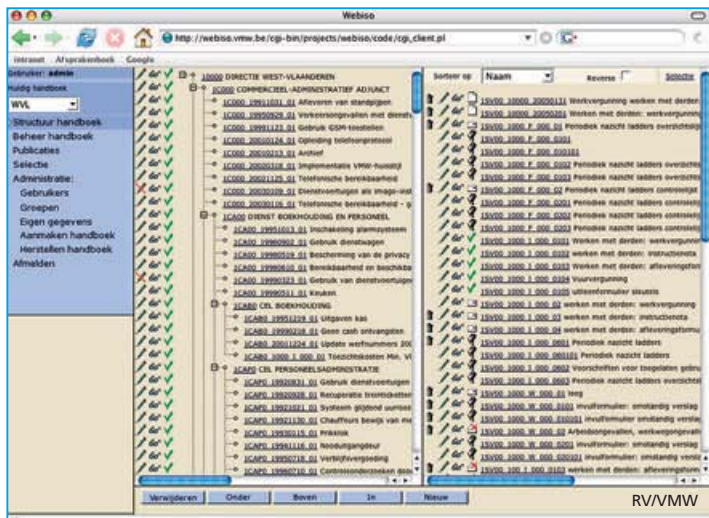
Webiso

http://webiso.vmw.be/cgi-bin/projects/webiso/code/cgi_client.pl

Intranet Afsprakenboek Google

Gebruiker: admin
Huidig handboek
WVL
Structuur handboek
Beheer handboek
Publicaties
Selectie
Administratie:
Gebruikers
Groepen
Eigen gegevens
Aanmaken handboek
Herstellen handboek
Afmelden

10000 DIRECTIE WEST-VLAANDEREN
1C000 COMMERCIEEL-ADMINISTRATIEF ADJUNCT
1C000 19911031 01 Afleveren van standpijpen
1C000 19950929 01 Verkeersongevallen met dienst
1C000 19991123 01 Gebruik GSM-toestellen
1C000 20000124 01 Opleiding telefoonprotocol
1C000 20000213 01 Archief
1C000 20000316 01 Implementatie VMW-huisstijl
1C000 20001125 01 Telefonische bereikbaarheid
1C000 20000309 01 Dienstvoertuigen als imago-visi
1C000 20000106 01 Telefonische bereikbaarheid -
1CA00 DIENST BOEKHOUDING EN PERSONEEL
1CA00 19951013 01 Inschakeling alarmsysteem
1CA00 19960902 01 Gebruik dienstwagen
1CA00 19980519 01 Bescherming van de privacy
1CA00 19990610 01 Bereikbaarheid en beschikba
1CA00 19990323 01 Gebruik van dienstvoertuige
1CA00 19990511 01 Kruien
1CAB0 CEL BOEKHOUDING
1CAB0 19951229 01 Uitgaven kas
1CAB0 19990228 01 Geen cash ontvangsten
1CAB0 20011224 01 Update werfnummers 200
1CAB0 1000 1 000 01 Toezichtskosten Min. Vl
1CAP0 CEL PERSONEELSADMINISTRATIE
1CAP0 19920831 01 Gebruik dienstvoertuigen
1CAP0 19920928 01 Recuperatie tromtskotten
1CAP0 19921021 01 Systeem glijdend uurroo
1CAP0 19921130 01 Chauffeurs bewijs van me
1CAP0 19950115 01 Prikklok
1CAP0 19961116 01 Noodnummer
1CAP0 19950718 01 Verblijfvergoeding
1CAP0 19960710 01 Controleonderzoeken door

Verwijderen Onder Boven In Nieuw

Sorteer op Naam Reverse Selectie

15V00 10000 20050131 Werkvergunning werken met derden
15V00 10000 20050201 Werken met derden: werkvergunning
15V00 1000 F 000 01 Periodiek nazicht ladders overzichtslijst
15V00 1000 F 000 0101
15V00 1000 F 000 010101
15V00 1000 F 000 0102 Periodiek nazicht ladders overzicht
15V00 1000 F 000 0103 Periodiek nazicht ladders overzicht
15V00 1000 F 000 02 Periodiek nazicht ladders controlelijst
15V00 1000 F 000 0201 Periodiek nazicht ladders controlel
15V00 1000 F 000 0202 Periodiek nazicht ladders controlel
15V00 1000 F 000 0203 Periodiek nazicht ladders controlel
15V00 1000 I 000 0101 Werken met derden: werkvergunni
15V00 1000 I 000 0102 Werken met derden: instructienota
15V00 1000 I 000 0103 Werken met derden: afleveringsfor
15V00 1000 I 000 0104 Vuurvergunning
15V00 1000 I 000 0105 uitleenformulier sleutels
15V00 1000 I 000 02 werken met derden: werkvergunning
15V00 1000 I 000 03 werken met derden: instructienota
15V00 1000 I 000 04 werken met derden: afleveringsformu
15V00 1000 I 000 0601 Periodiek nazicht ladders
15V00 1000 I 000 060101 Periodiek nazicht ladders
15V00 1000 I 000 0602 Voorschriften voor toegelaten gebru
15V00 1000 I 000 0603 Periodiek nazicht ladders overzicht
15V00 1000 W 000 01 leeg
15V00 1000 W 000 0101 invulformulier: omstandig verslag
15V00 1000 W 000 010101 invulformulier: omstandig versla
15V00 1000 W 000 02 Arbeidsongevallen, werkvergunning
15V00 1000 W 000 0201 invulformulier: omstandig verslag
15V00 1000 W 000 020101 invulformulier: omstandig versla
15V00 100 I 000 0102 werken met derden: afleveringsform

RV/VMW